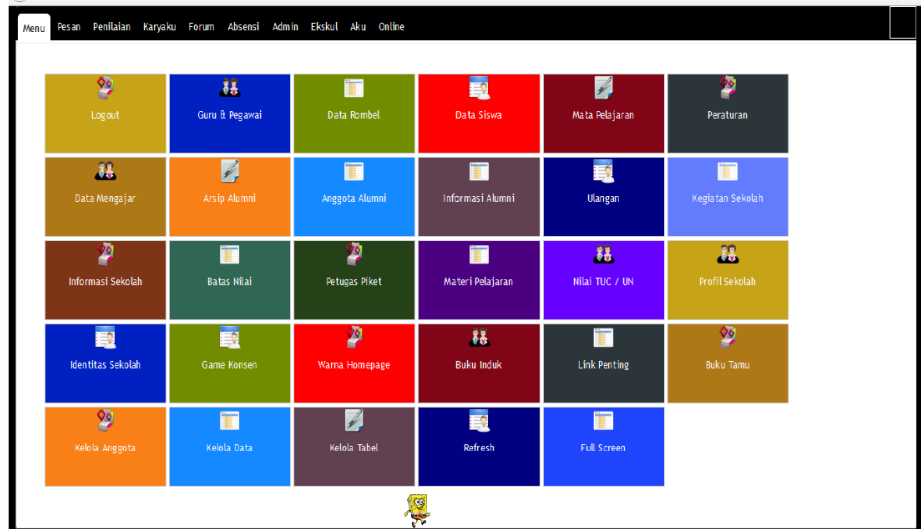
Menu Pesan Penilaian Karyaku Forum Absensi Admin Ekskul Aku Online

| Logout | Guru & Pegawai | Data Rombel | Data Siswa | Mata Pelajaran | Peraturan |
|---|---|---|---|---|---|
| Data Mengajar | Arsip Alumni | Anggota Alumni | Informasi Alumni | Ulangan | Kegiatan Sekolah |
| Informasi Sekolah | Batas Nilai | Petugas Piket | Materi Pelajaran | Nilai TUC / UN | Profil Sekolah |
| Identitas Sekolah | Game Konsen | Warna Homepage | Buku Induk | Link Penting | Buku Tamu |
| Kelola Anggota | Kelola Data | Kelola Tabel | Refresh | Full Screen | |